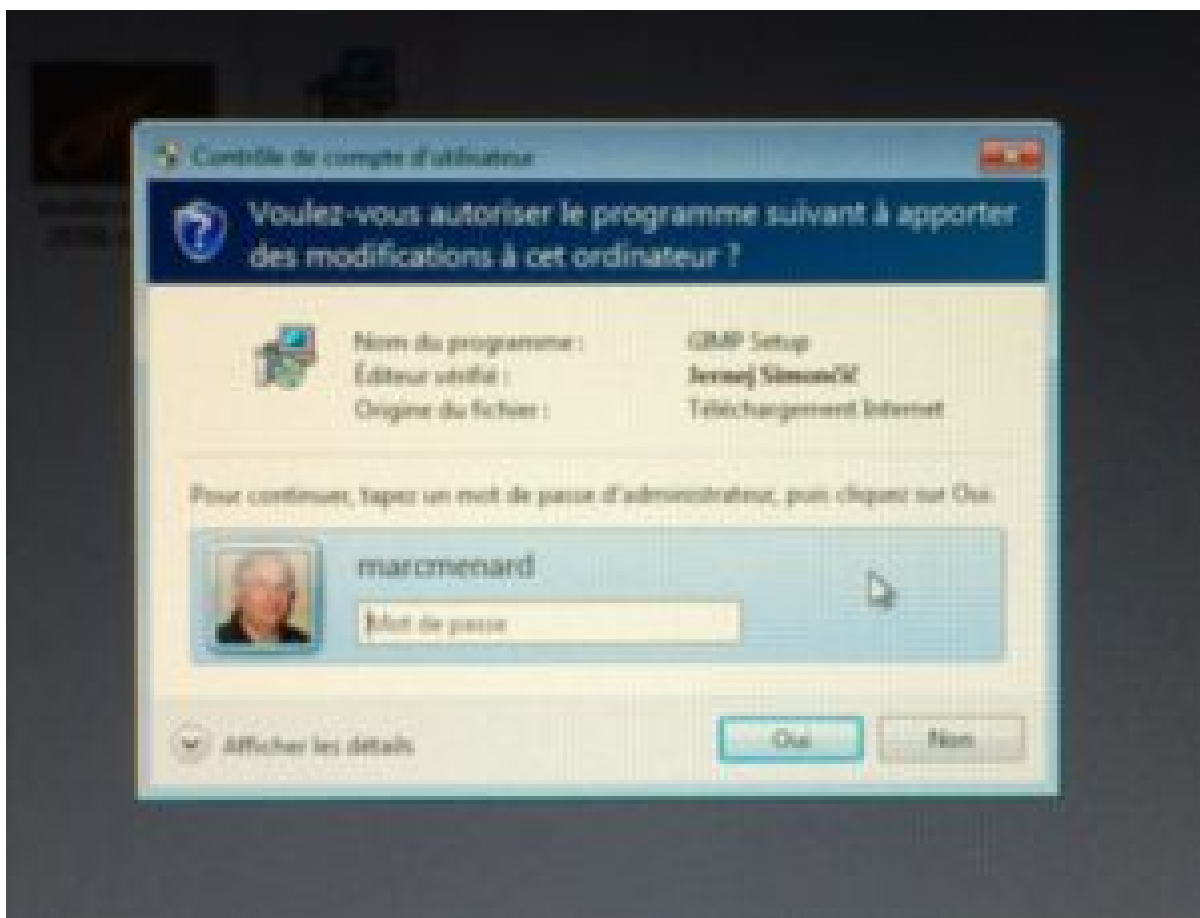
Contrôle de compte d'utilisateur

Voulez-vous autoriser le programme suivant à apporter des modifications à cet ordinateur ?

Nom du programme : GIMP Setup
Éditeur vérifié : Jernej Simončič
Origine du fichier : Téléchargement Internet

Pour continuer, tapez un mot de passe d'administrateur, puis cliquez sur Oui.

marcmenard

Mot de passe

Afficher les détails

Oui

Non